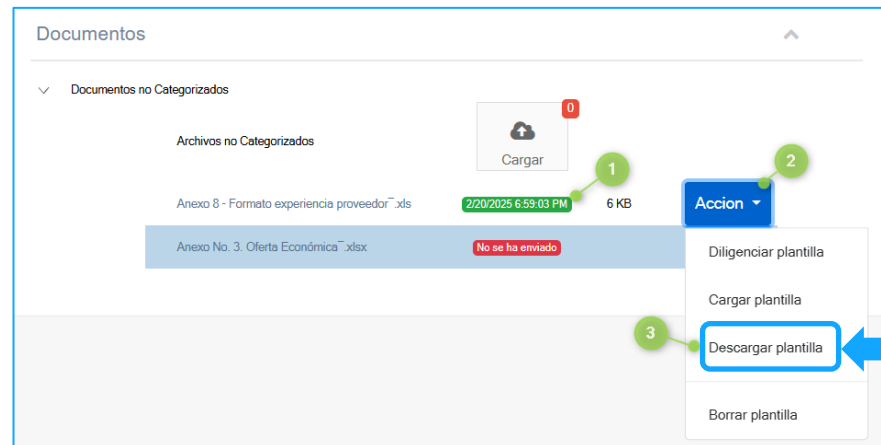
Documentos

Documentos no Categorizados

Archivos no Categorizados

0

Cargar

1

2

Anexo 8 - Formato experiencia proveedor¯.xls

2/20/2025 6:59:03 PM

6 KB

Accion

Anexo No. 3. Oferta Económica¯.xlsx

No se ha enviado

Diligenciar plantilla

Cargar plantilla

3

Descargar plantilla

Borrar plantilla